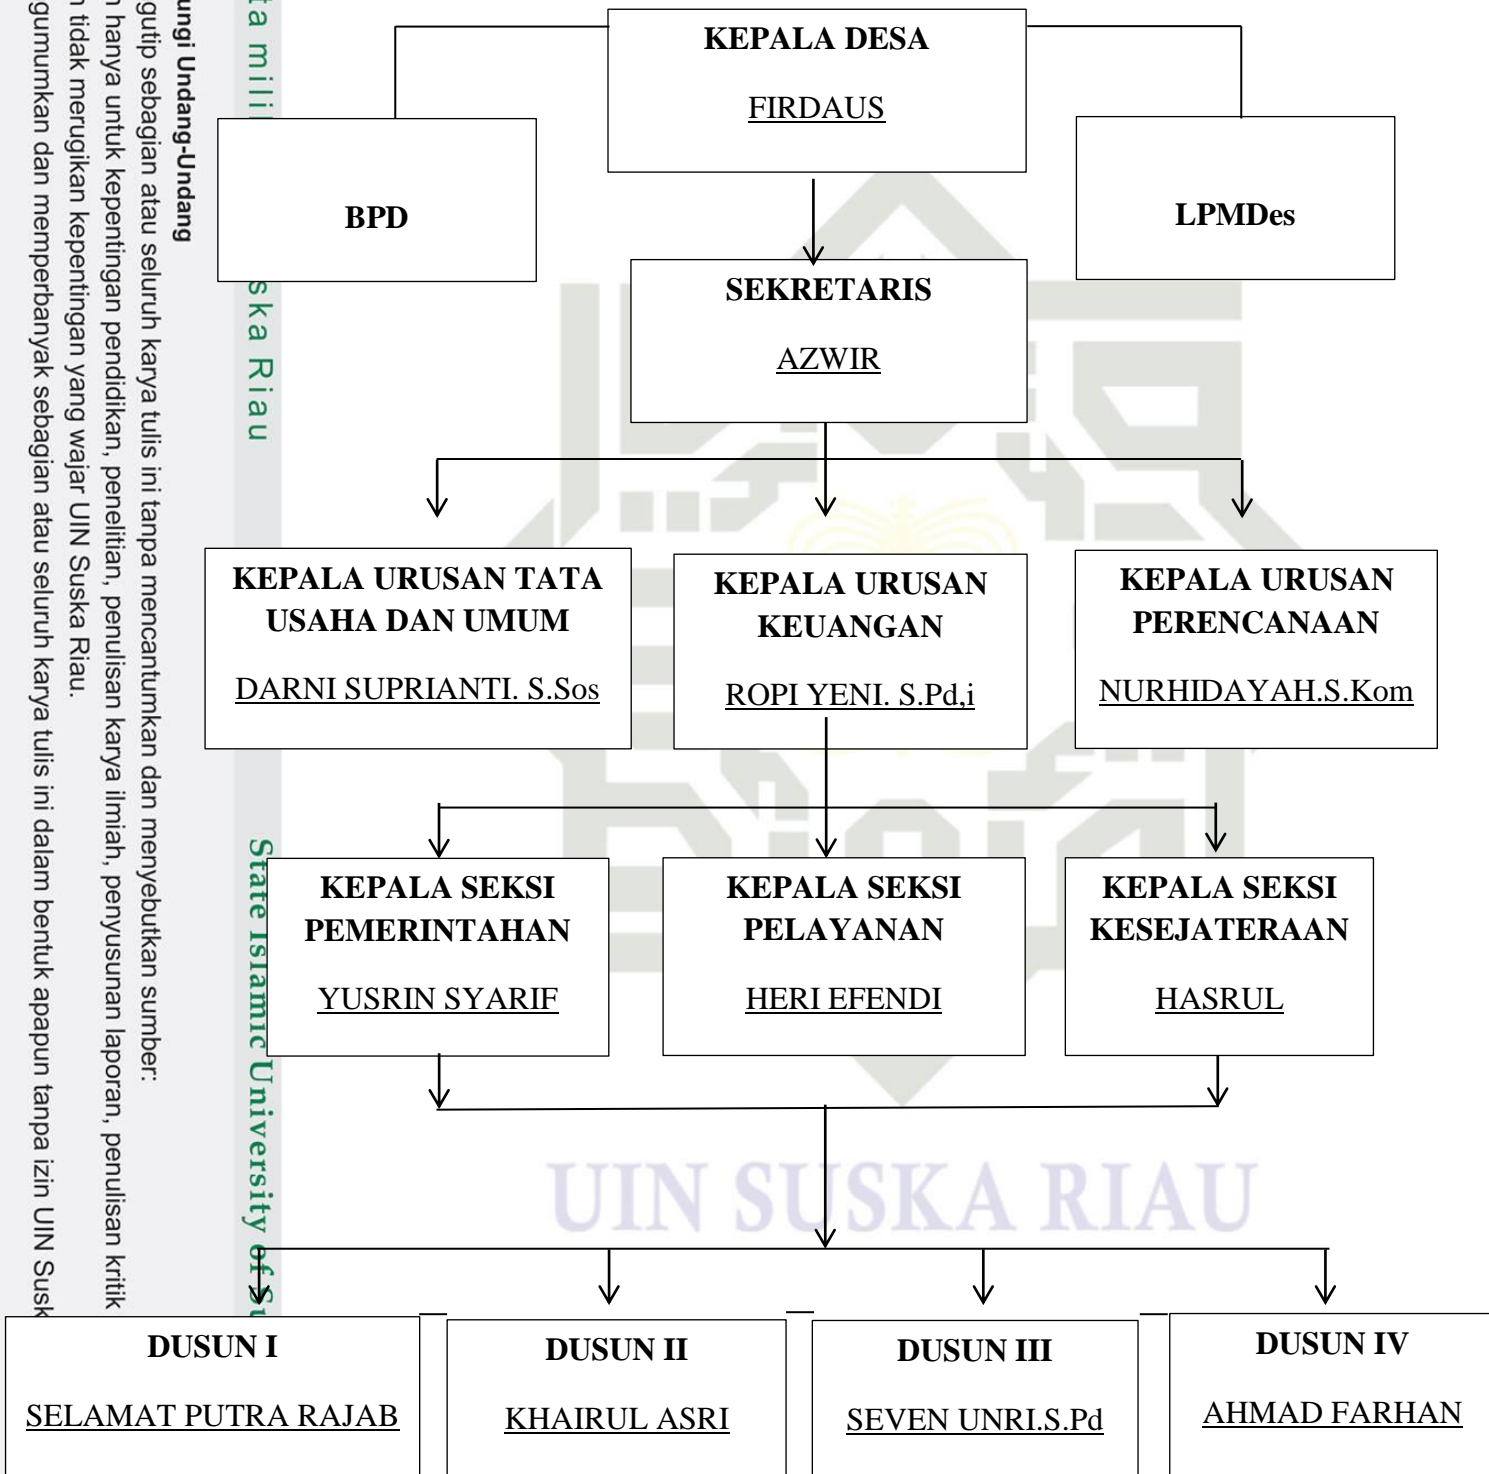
ungi Undang-Undang
gutip sebagian atau seluruh karya tulis ini tanpa mencantumkan dan menyebutkan sumber:
n hanya untuk kepentingan pendidikan, penelitian, penulisan karya ilmiah, penyusunan laporan, penulisan kritik
n tidak merugikan kepentingan yang wajar UIN Suska Riau.
gumumkan dan memperbanyak sebagian atau seluruh karya tulis ini dalam bentuk apapun tanpa izin UIN Susk

ta mili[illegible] ska Riau

State Islamic University of Su

KEPALA DESA

FIRDAUS

BPD

LPMDes

SEKRETARIS

AZWIR

KEPALA URUSAN TATA USAHA DAN UMUM

DARNI SUPRIANTI. S.Sos

KEPALA URUSAN KEUANGAN

ROPI YENI. S.Pd,i

KEPALA URUSAN PERENCANAAN

NURHIDAYAH.S.Kom

KEPALA SEKSI PEMERINTAHAN

YUSRIN SYARIF

KEPALA SEKSI PELAYANAN

HERI EFENDI

KEPALA SEKSI KESEJATERAAN

HASRUL

UIN SUSKA RIAU

DUSUN I

SELAMAT PUTRA RAJAB

DUSUN II

KHAIRUL ASRI

DUSUN III

SEVEN UNRI.S.Pd

DUSUN IV

AHMAD FARHAN